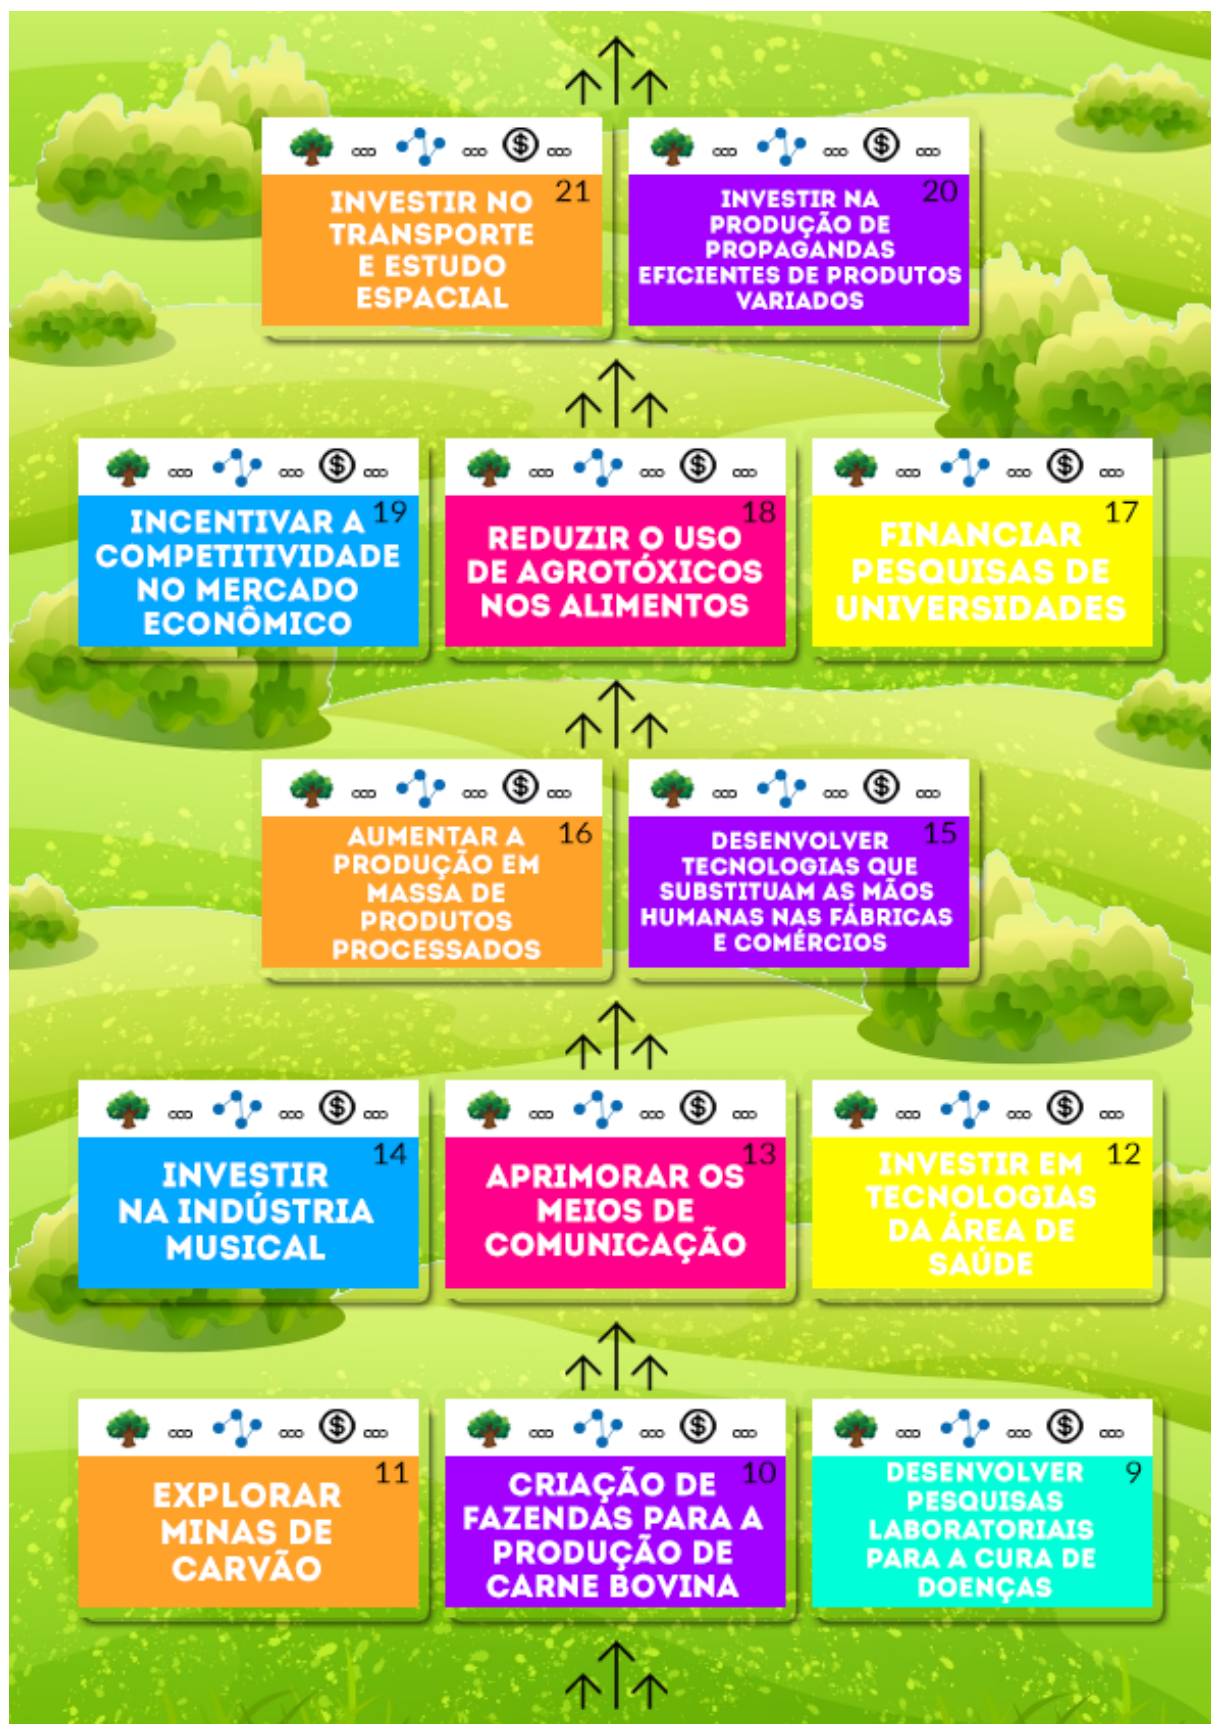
INVESTIR NO TRANSPORTE E ESTUDO ESPACIAL 21

INVESTIR NA PRODUÇÃO DE PROPAGANDAS EFICIENTES DE PRODUTOS VARIADOS 20

INCENTIVAR A COMPETITIVIDADE NO MERCADO ECONÔMICO 19

REDUZIR O USO DE AGROTÓXICOS NOS ALIMENTOS 18

FINANCIAR PESQUISAS DE UNIVERSIDADES 17

AUMENTAR A PRODUÇÃO EM MASSA DE PRODUTOS PROCESSADOS 16

DESENVOLVER TECNOLOGIAS QUE SUBSTITUAM AS MÃOS HUMANAS NAS FÁBRICAS E COMÉRCIOS 15

INVESTIR NA INDÚSTRIA MUSICAL 14

APRIMORAR OS MEIOS DE COMUNICAÇÃO 13

INVESTIR EM TECNOLOGIAS DA ÁREA DE SAÚDE 12

EXPLORAR MINAS DE CARVÃO 11

CRIAÇÃO DE FAZENDAS PARA A PRODUÇÃO DE CARNE BOVINA 10

DESENVOLVER PESQUISAS LABORATORIAIS PARA A CURA DE DOENÇAS 9